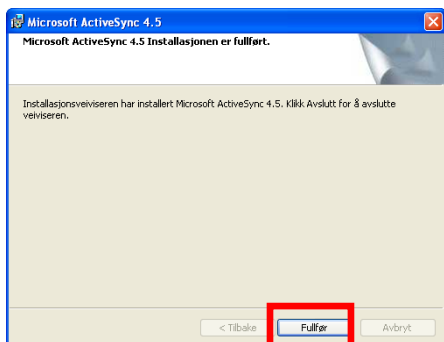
Microsoft ActiveSync 4.5

Microsoft ActiveSync 4.5 Installasjonen er fullført.

Installasjonsveiviseren har installert Microsoft ActiveSync 4.5. Klikk Avslutt for å avslutte veiviseren.

< Tilbake

Fullfør

Avbryt